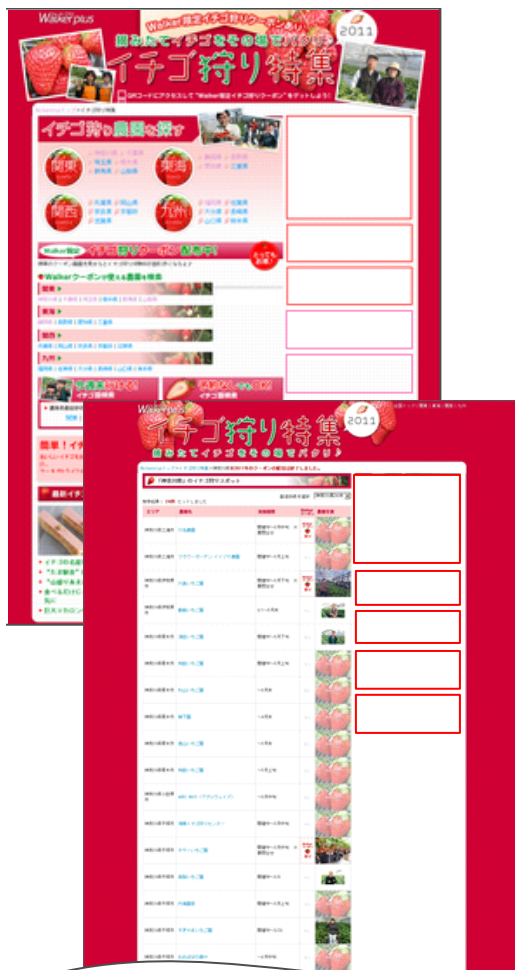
Walkerplus

Walker限定イチゴ狩りクーポン

摘みたてイチゴをその場でパクリ!

2011

イチゴ狩り特集

QRコードにアクセスして"Walker限定イチゴ狩りクーポン"をゲットしよう!

イチゴ狩り農園を探す

関東

東海

関西

九州

Walker限定 イチゴ狩りクーポン配布中!

Walkerクーポンが使える農園を検索

関東

東海

関西

九州

簡単!イチ

最新イチ

Walkerplus

イチゴ狩り特集

2011

摘みたてイチゴをその場でパクリ!

「神奈川県」のイチゴ狩りスポット

エリア

農園名

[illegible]